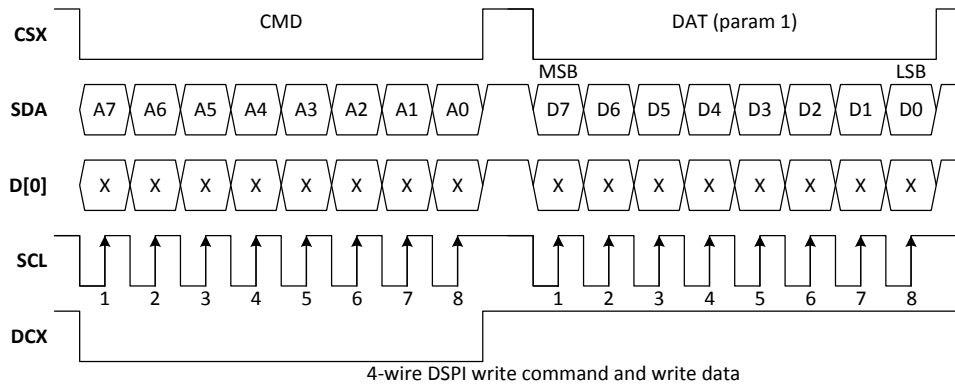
CSX
CMD
DAT (param 1)
MSB
LSB
SDA
A7 A6 A5 A4 A3 A2 A1 A0
D7 D6 D5 D4 D3 D2 D1 D0
D[0]
X X X X X X X X
X X X X X X X X
SCL
1 2 3 4 5 6 7 8
1 2 3 4 5 6 7 8
DCX

4-wire DSPI write command and write data